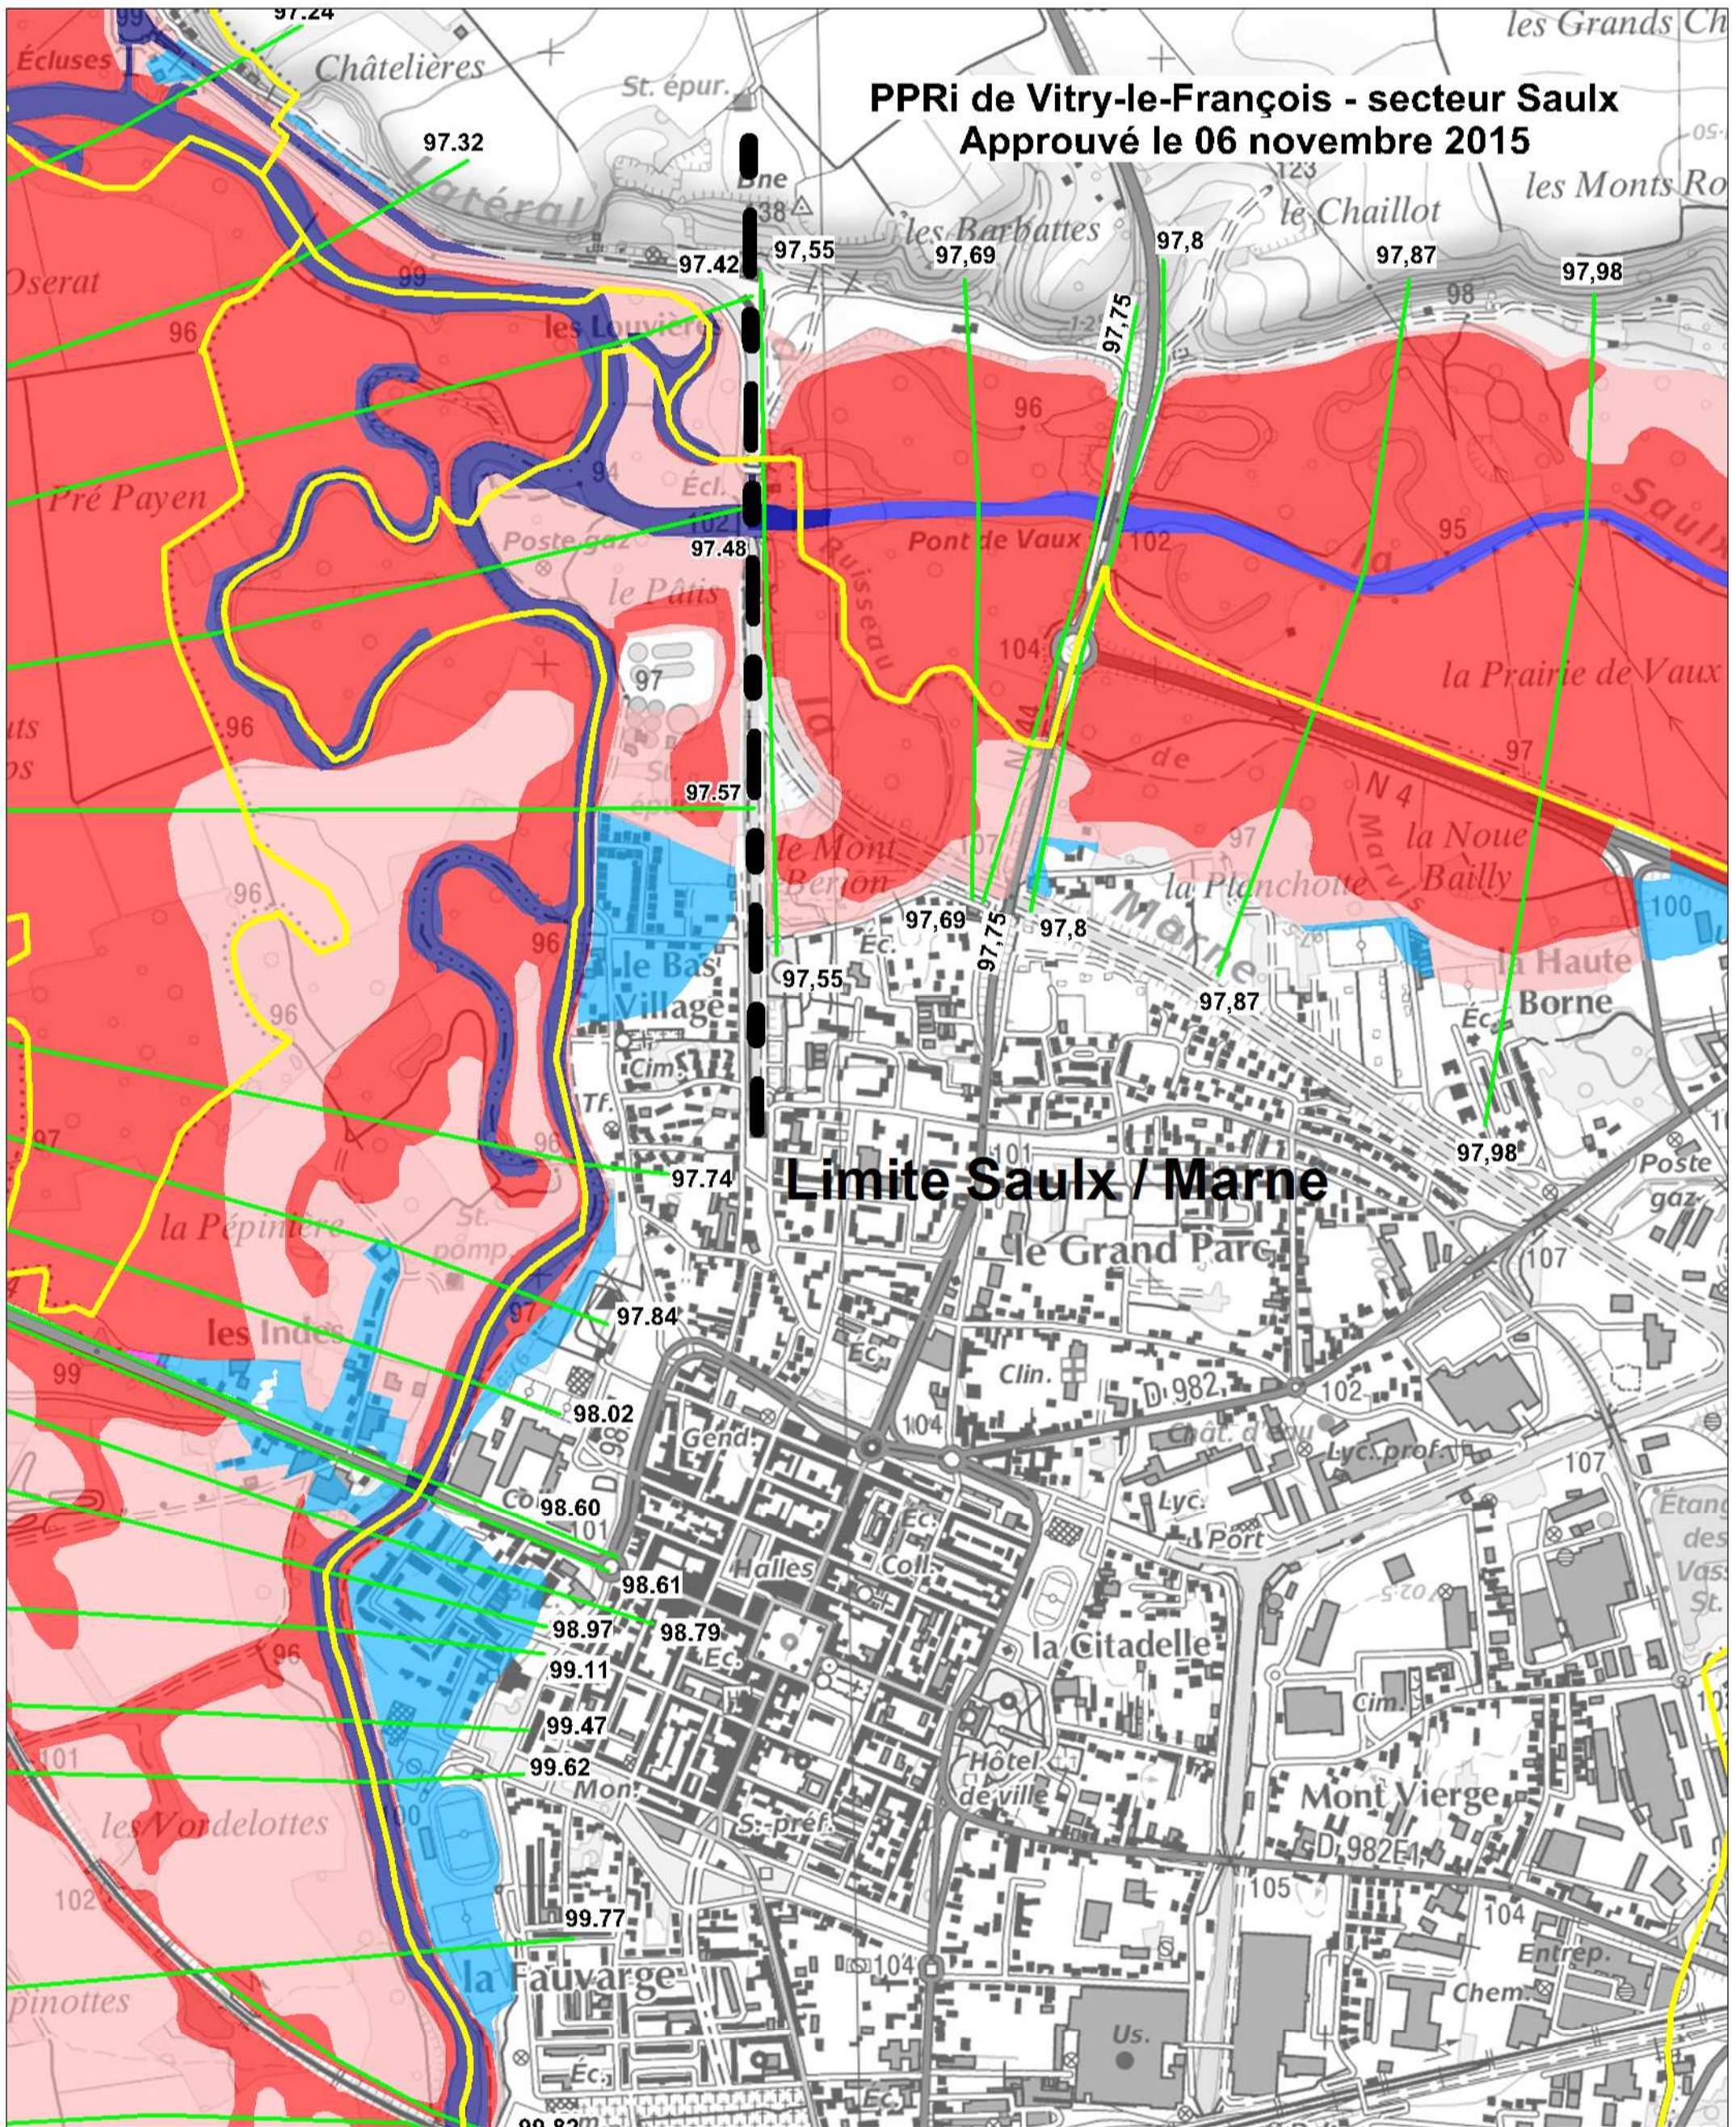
PPRi de Vitry-le-François - secteur Saulx
Approuvé le 06 novembre 2015

97.24
Écluses
Châtelières
St. épur.
les Grands Ch
97.32
Latéral
Bne
138
123
le Chaillot
les Monts Ro
les Barbattes
97.42
97,55
97,69
97,8
97,87
97,98
Oserat
99
96
les Louvières
97,75
98
96
Pré Payen
94
Écl.
102
97.48
Poste gaz
le Pâtis
Pont de Vaux
102
95
Saulx
la
Ruisseau
104
la Prairie de Vaux
97
96
97.57
97
N 4
la Noue
Bailly
le Mont
Beron
107
97
la Planchotte
Marne
100
96
97,69
97,75
97,8
96
le Bas
Village
97,55
97,87
la Haute
Borne
96
Éc.
Cim.
Tf.
97,98
97
97.74
Limite Saulx / Marne
Poste gaz
la Pépinière
St. pomp
le Grand Parc
107
97
97.84
les Indes
99
Clin.
D 982
102
98.02
98
Gend.
104
Chât. d'eau
Lyc. prof.
107
98.60
Co
101
Lyc.
Port
Étang des Vass St.
98.61
Halles
Coll.
98.97
98.79
Éc.
la Citadelle
96
99.11
Cim.
99.47
101
99.62
Hôtel de ville
Mon
S.-préf.
Mont Vierge
les Vordelottes
100
D 982E1
102
105
104
99.77
Entrep.
la Fauvarge
104
Chem.
pinottes
Us.
Éc.
Éc.
99.82